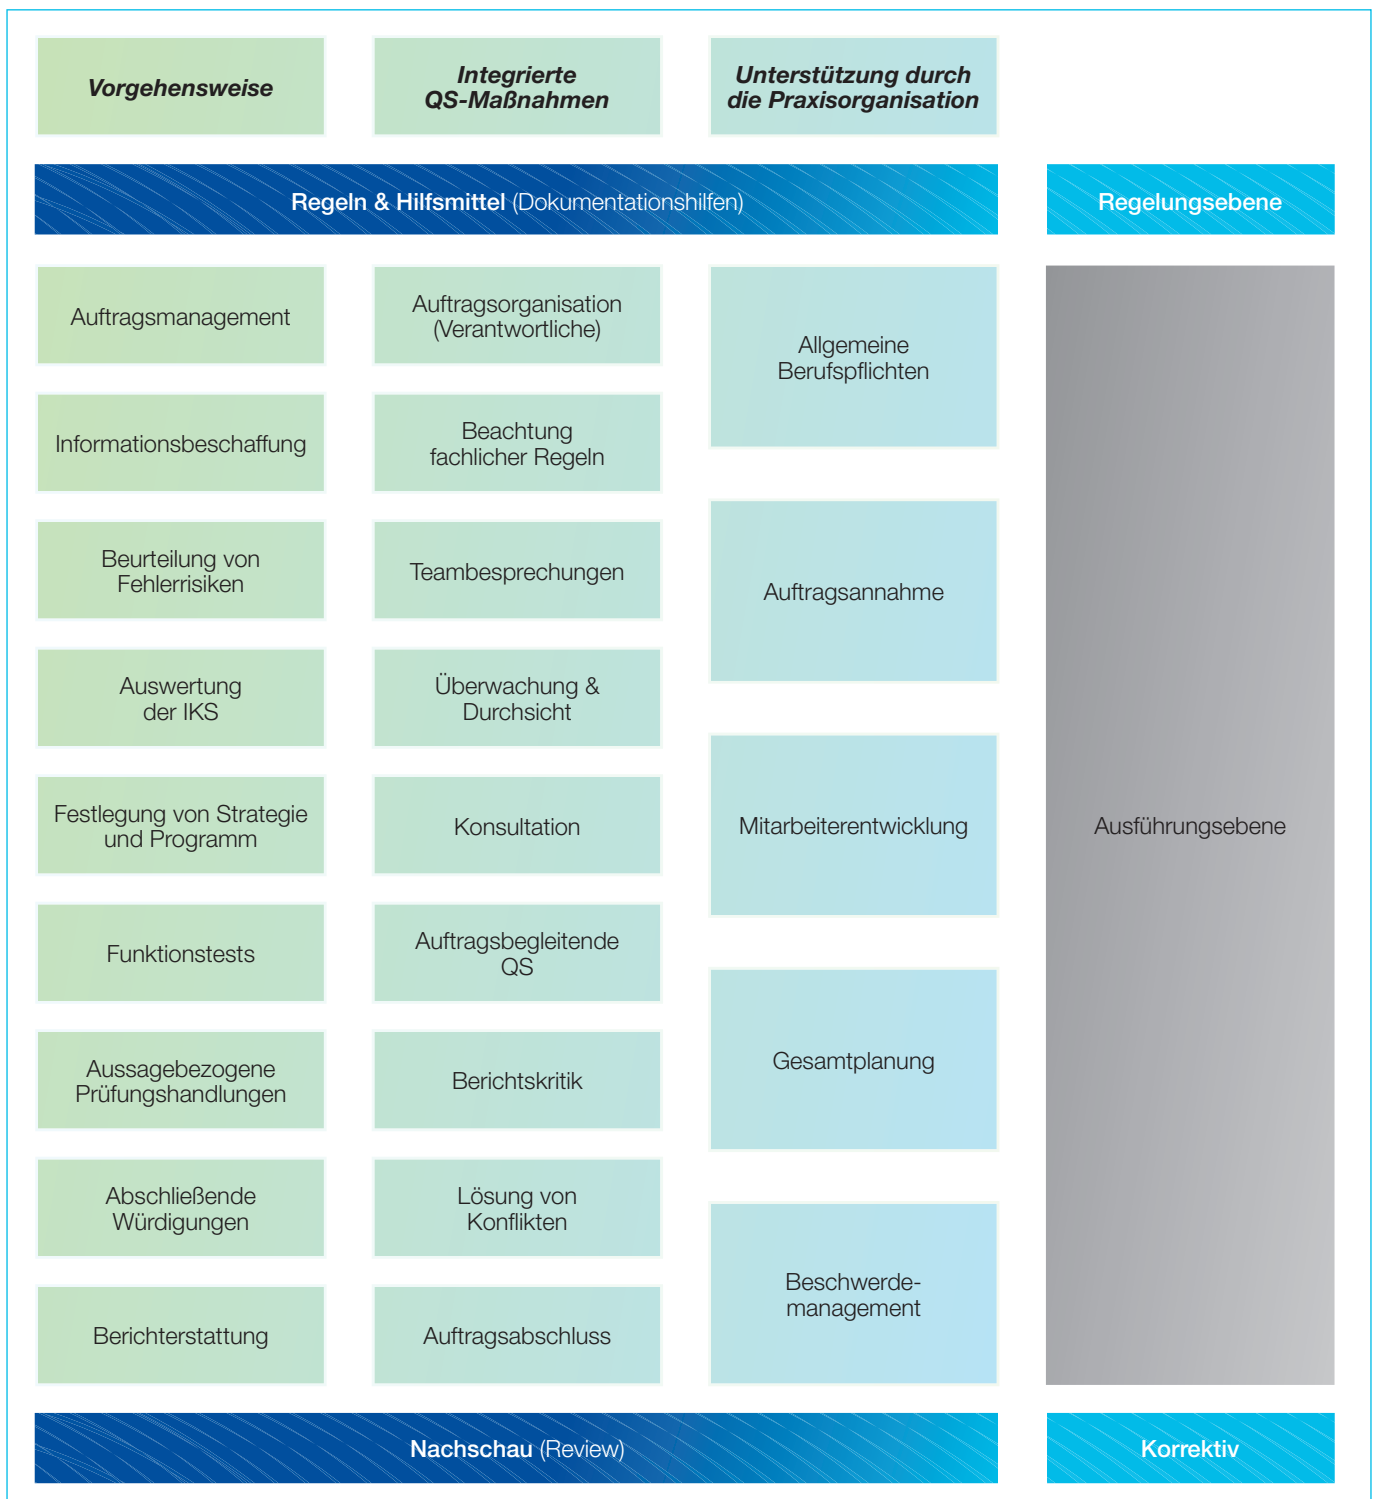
Vorgehensweise

Integrierte QS-Maßnahmen

Unterstützung durch die Praxisorganisation

Regeln & Hilfsmittel (Dokumentationshilfen)

Regelungsebene

Auftragsmanagement

Auftragsorganisation (Verantwortliche)

Allgemeine Berufspflichten

Informationsbeschaffung

Beachtung fachlicher Regeln

Beurteilung von Fehlerrisiken

Teambesprechungen

Auftragsannahme

Auswertung der IKS

Überwachung & Durchsicht

Festlegung von Strategie und Programm

Konsultation

Mitarbeiterentwicklung

Ausführungsebene

Funktionstests

Auftragsbegleitende QS

Aussagebezogene Prüfungshandlungen

Berichtskritik

Gesamtplanung

Abschließende Würdigungen

Lösung von Konflikten

Berichterstattung

Auftragsabschluss

Beschwerdemanagement

Nachschau (Review)

Korrektiv